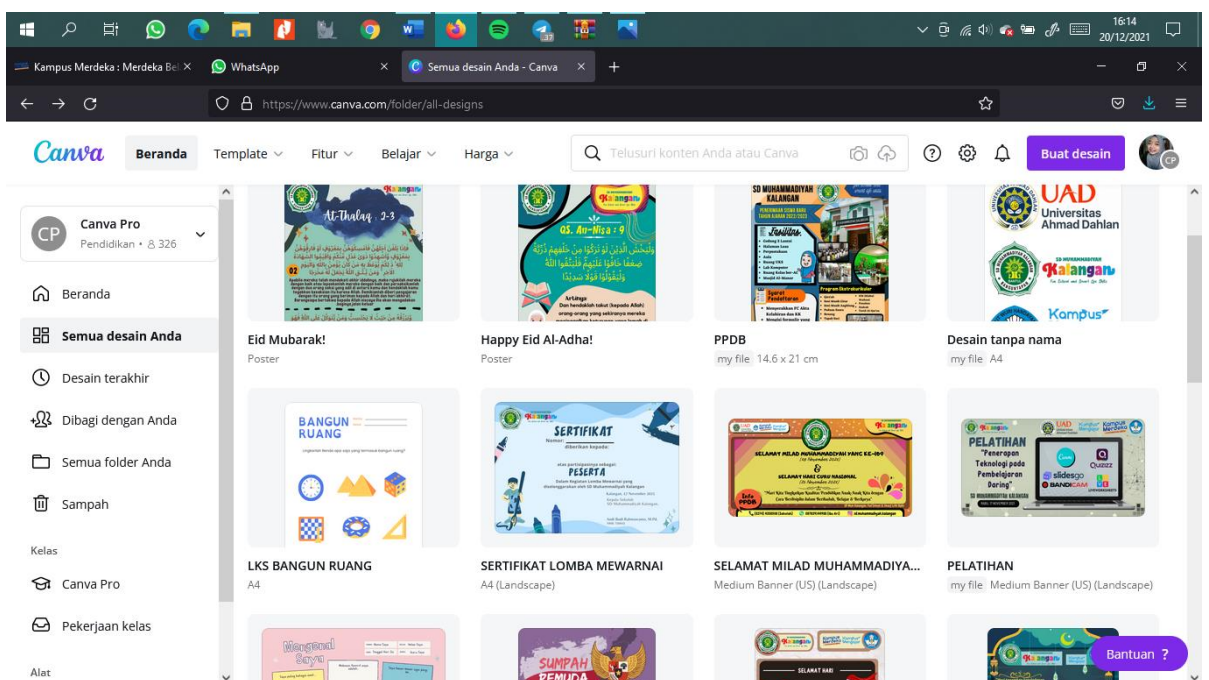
16:14
20/12/2021

Kampus Merdeka : Merdeka Bel ×
WhatsApp ×
Semua desain Anda - Canva ×
+

https://www.canva.com/folder/all-designs

Canva
Beranda
Template
Fitur
Belajar
Harga
Telusuri konten Anda atau Canva
Buat desain
CP

CP
Canva Pro
Pendidikan • 326

Beranda
Semua desain Anda
Desain terakhir
Dibagi dengan Anda
Semua folder Anda
Sampah

Kelas
Canva Pro
Pekerjaan kelas

Alat

At-Thalaq : 2-3
QS. An-Nisa : 9
SD MUHAMMADIYAH KALANGAN
Fasilitas
UAD Universitas Ahmad Dahlan
Kalangan
Kampus

Eid Mubarak!
Poster

Happy Eid Al-Adha!
Poster

PPDB
my file 14.6 x 21 cm

Desain tanpa nama
my file A4

BANGUN RUANG
SERTIFIKAT
PESERTA
SELAMAT MILAD MUHAMMADIYAH YANG KE-108
PELATIHAN
"Penerapan Teknologi pada Pembelajaran Daring"
slidesgo
Quizizz
BANDICAM

LKS BANGUN RUANG
A4

SERTIFIKAT LOMBA MEWARNAI
A4 (Landscape)

SELAMAT MILAD MUHAMMADIYA...
Medium Banner (US) (Landscape)

PELATIHAN
my file Medium Banner (US) (Landscape)

Mengenal Saya
SUMPAH PEMUDA
SELAMAT HARI
Kalangan

Bantuan ?